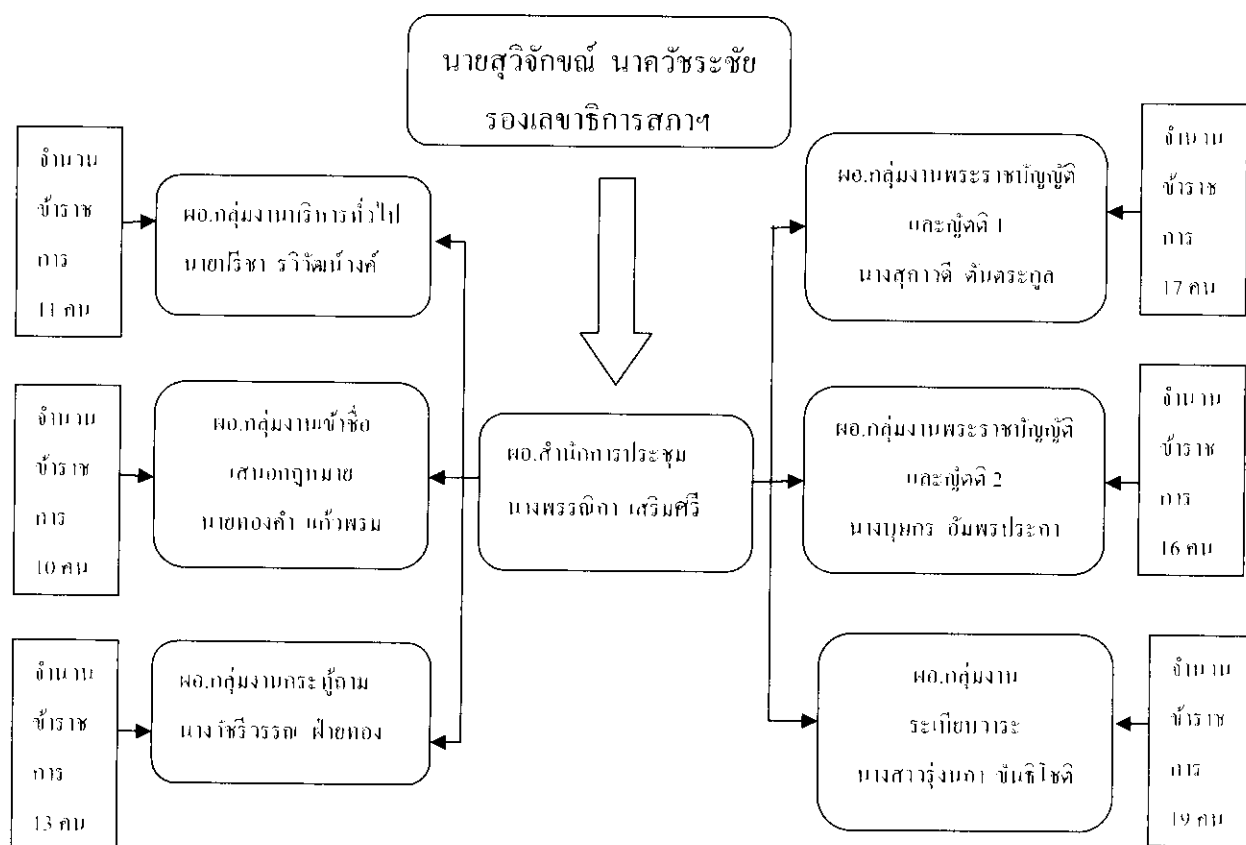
นายสุวิจักขณ์ นาควัชระชัย
รองเลขาธิการสภาฯ

จำนวน
ข้าราช
การ
11 คน

ผอ.กลุ่มงานบริหารทั่วไป
นายปรีชา รวิวัฒน์วงศ์

จำนวน
ข้าราช
การ
10 คน

ผอ.กลุ่มงานเข้าชื่อ
เสนอกฎหมาย
นายทองคำ แก้วพรม

จำนวน
ข้าราช
การ
13 คน

ผอ.กลุ่มงานกระทู้ถาม
นางวัชรีวรรณ ฝ่ายทอง

ผอ.สำนักการประชุม
นางพรรณิภา เสริมศรี

ผอ.กลุ่มงานพระราชบัญญัติ
และญัตติ 1
นางสุภาวดี ต้นตระกูล

จำนวน
ข้าราช
การ
17 คน

ผอ.กลุ่มงานพระราชบัญญัติ
และญัตติ 2
นางบุษกร อัมพรประภา

จำนวน
ข้าราช
การ
16 คน

ผอ.กลุ่มงาน
ระเบียบวาระ
นางสาวรุ่งนภา ขันธิโชติ

จำนวน
ข้าราช
การ
19 คน